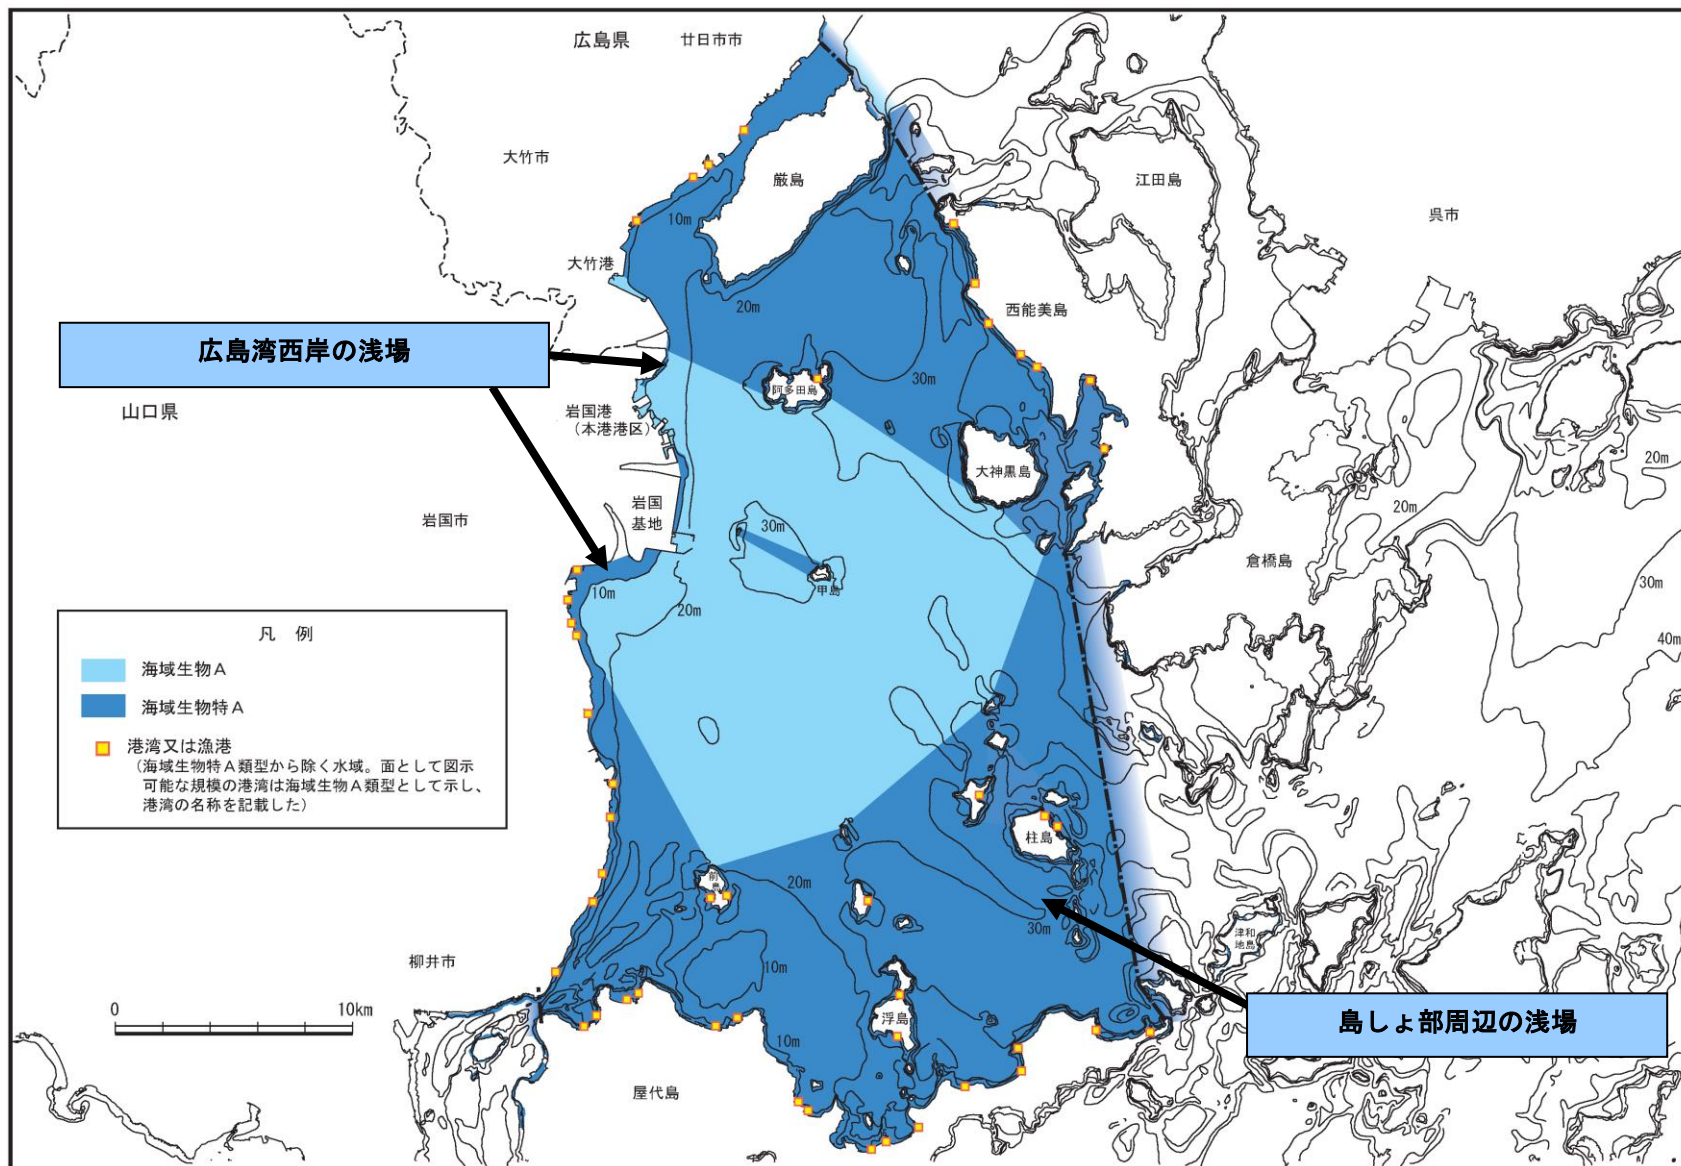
広島県 廿日市市

大竹市

厳島

江田島

呉市

10m

大竹港

20m

西能美島

広島湾西岸の浅場

阿多田島

30m

山口県

岩国港
（本港港区）

大神黒島

20m

岩国市

岩国
基地

30m

20m

甲島

倉橋島

10m

20m

30m

40m

凡 例

海域生物Ａ

海域生物特Ａ

港湾又は漁港
（海域生物特Ａ類型から除く水域。面として図示可能な規模の港湾は海域生物Ａ類型として示し、港湾の名称を記載した）

柱島

前島

20m

30m

津和地島

柳井市

10m

0 10km

浮島

島しょ部周辺の浅場

10m

屋代島